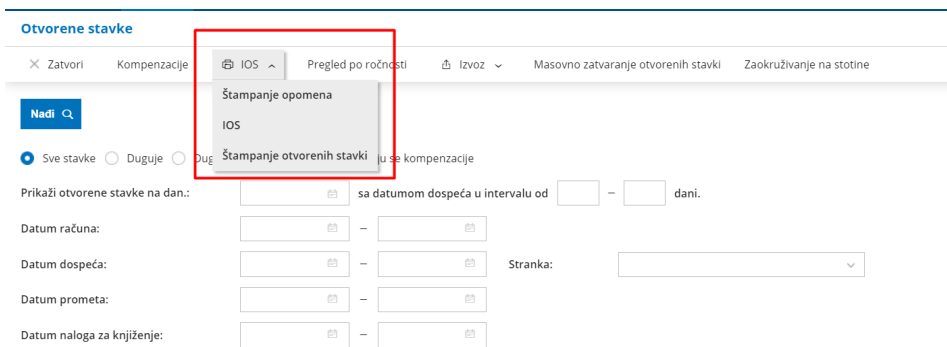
Otvorene stavke

× Zatvori Kompenzacije IOS Pregled po ročnosti Izvoz Masovno zatvaranje otvorenih stavki Zaokruživanje na stotine

Štampanje opomena
IOS
Štampanje otvorenih stavki

Nađi

Sve stavke Duguje Dug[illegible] ju se kompenzacije

Prikaži otvorene stavke na dan.: sa datumom dospeća u intervalu od – dani.

Datum računa: –

Datum dospeća: – Stranka:

Datum prometa: –

Datum naloga za knjiženje: –